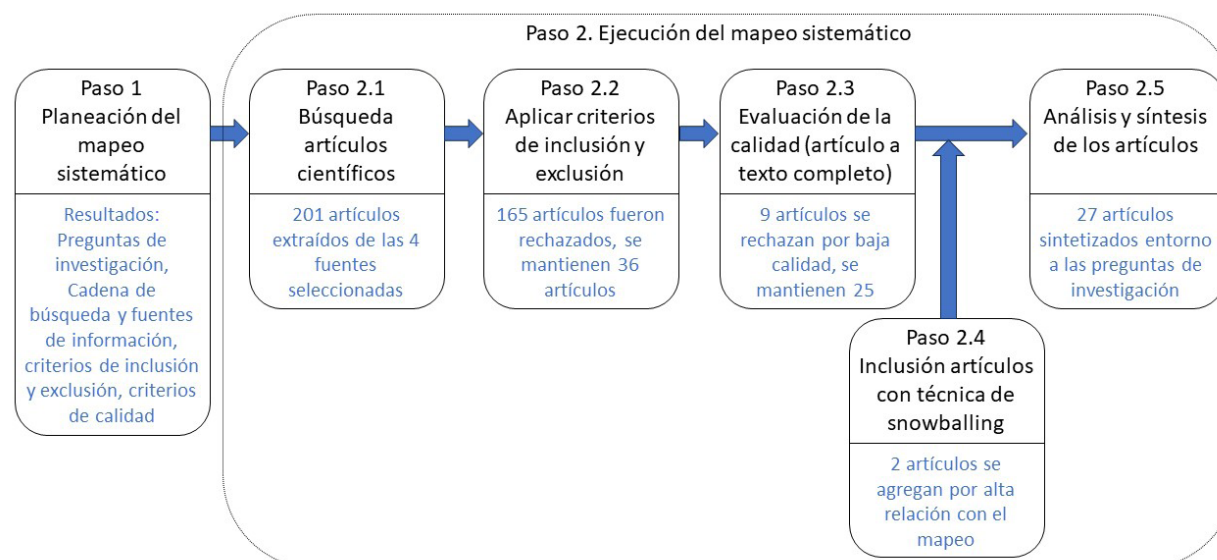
Paso 2. Ejecución del mapeo sistemático

Paso 1
Planeación del mapeo sistemático

Resultados: Preguntas de investigación, Cadena de búsqueda y fuentes de información, criterios de inclusión y exclusión, criterios de calidad

Paso 2.1
Búsqueda artículos científicos

201 artículos extraídos de las 4 fuentes seleccionadas

Paso 2.2
Aplicar criterios de inclusión y exclusión

165 artículos fueron rechazados, se mantienen 36 artículos

Paso 2.3
Evaluación de la calidad (artículo a texto completo)

9 artículos se rechazan por baja calidad, se mantienen 25

Paso 2.5
Análisis y síntesis de los artículos

27 artículos sintetizados entorno a las preguntas de investigación

Paso 2.4
Inclusión artículos con técnica de snowballing

2 artículos se agregan por alta relación con el mapeo